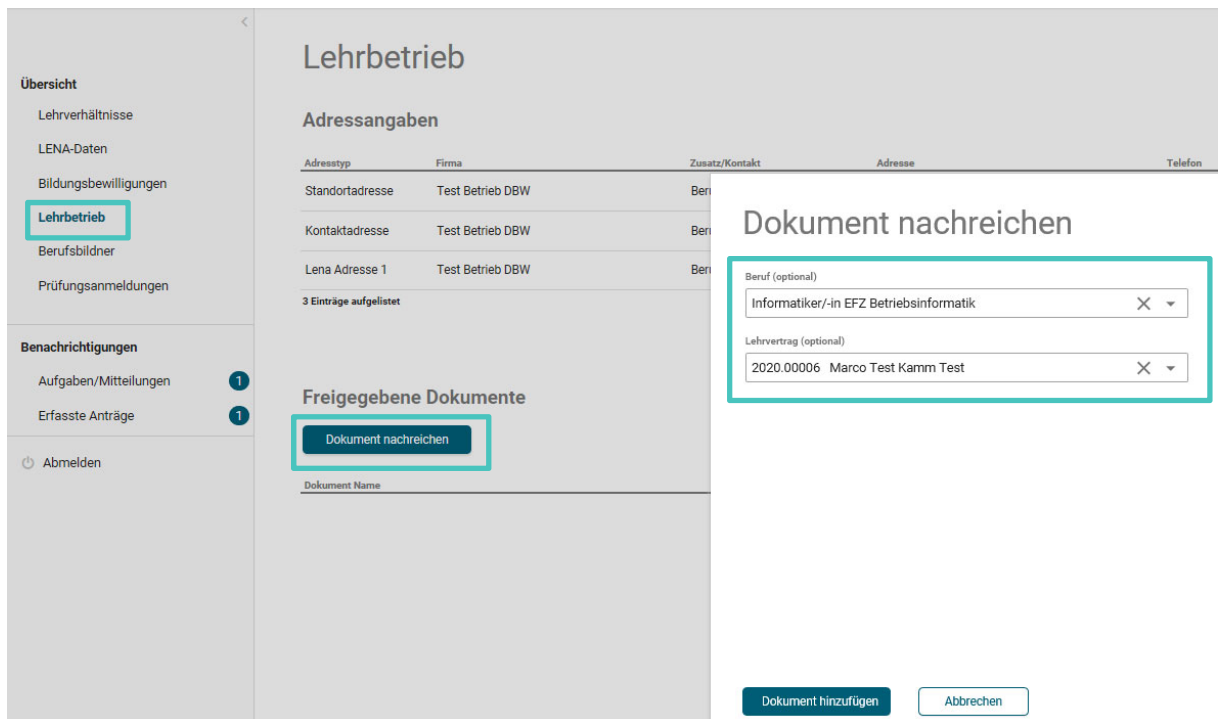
Übersicht

Lehrverhältnisse

LENA-Daten

Bildungsbewilligungen

Lehrbetrieb

Berufsbildner

Prüfungsanmeldungen

Benachrichtigungen

Aufgaben/Mitteilungen 1

Erfasste Anträge 1

Abmelden

Lehrbetrieb

Adressangaben

| Adresstyp | Firma | Zusatz/Kontakt | Adresse | Telefon |
|---|---|---|---|---|
| Standortadresse | Test Betrieb DBW | Beru | | |
| Kontaktadresse | Test Betrieb DBW | Beru | | |
| Lena Adresse 1 | Test Betrieb DBW | Beru | | |

3 Einträge aufgelistet

Freigegebene Dokumente

Dokument nachreichen

Dokument Name

Dokument nachreichen

Beruf (optional)

Informatiker/-in EFZ Betriebsinformatik

Lehrvertrag (optional)

2020.00006 Marco Test Kamm Test

Dokument hinzufügen

Abbrechen